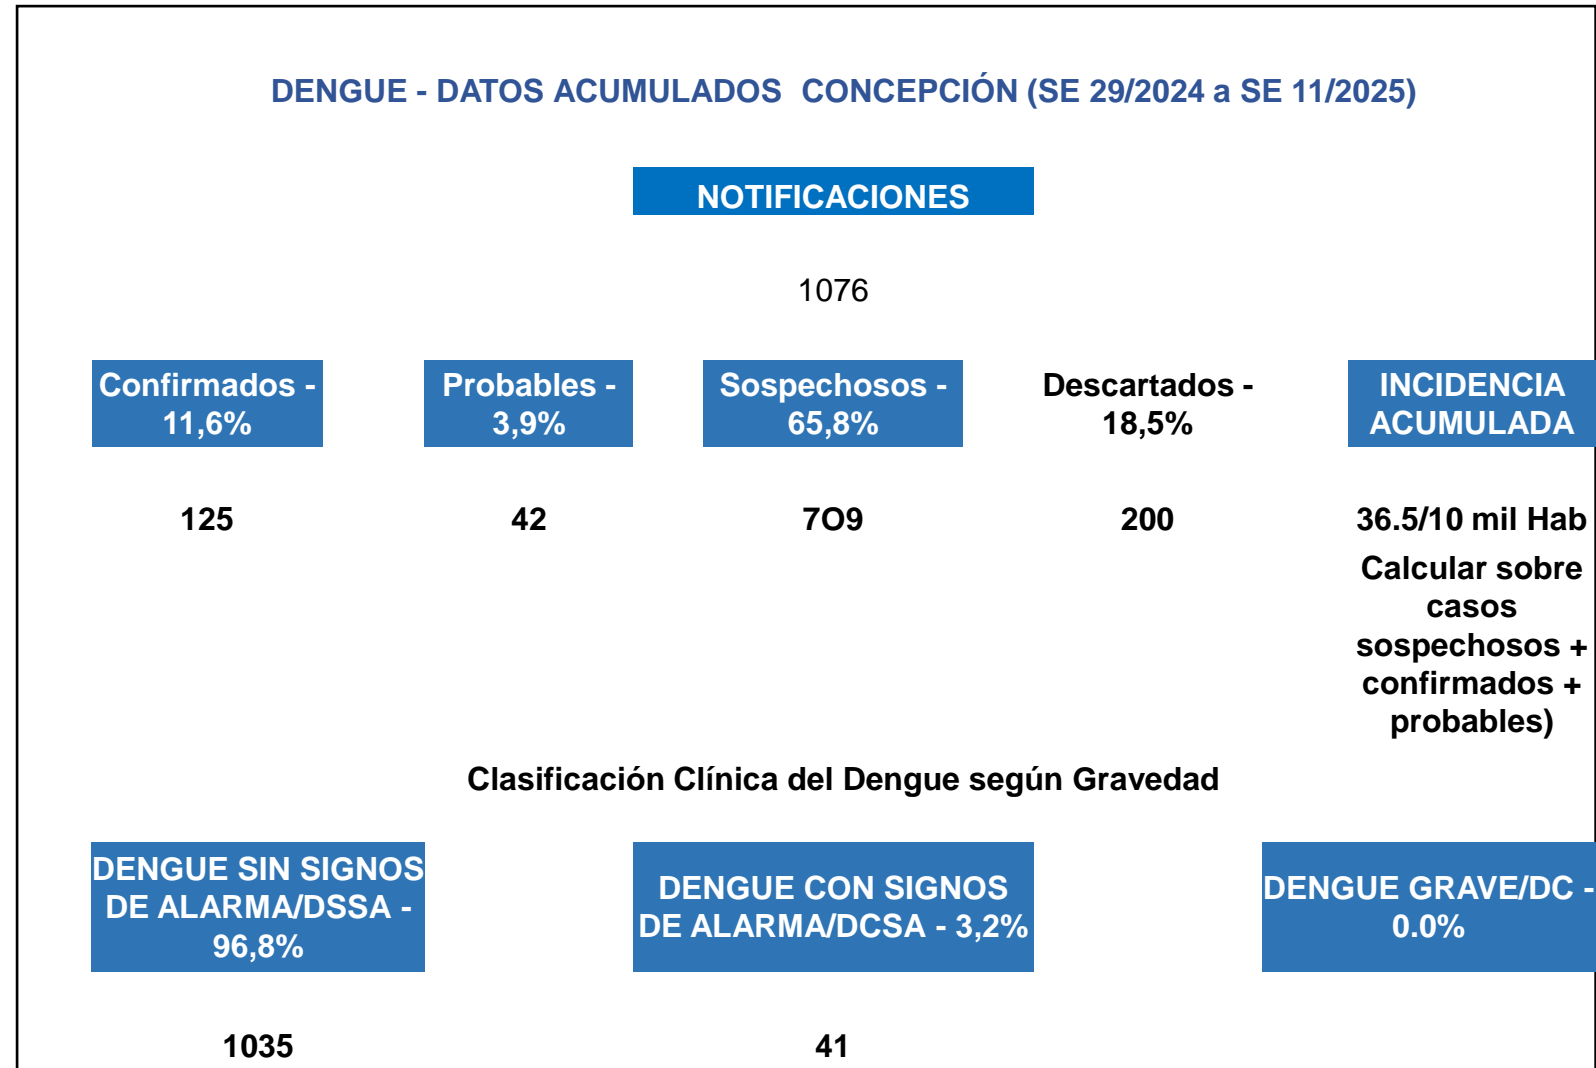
DENGUE - DATOS ACUMULADOS CONCEPCIÓN (SE 29/2024 a SE 11/2025)

NOTIFICACIONES

1076

Confirmados - 11,6%

Probables - 3,9%

Sospechosos - 65,8%

Descartados - 18,5%

INCIDENCIA ACUMULADA

125

42

7O9

200

36.5/10 mil Hab

Calcular sobre casos sospechosos + confirmados + probables)

Clasificación Clínica del Dengue según Gravedad

DENGUE SIN SIGNOS DE ALARMA/DSSA - 96,8%

DENGUE CON SIGNOS DE ALARMA/DCSA - 3,2%

DENGUE GRAVE/DC - 0.0%

1035

41